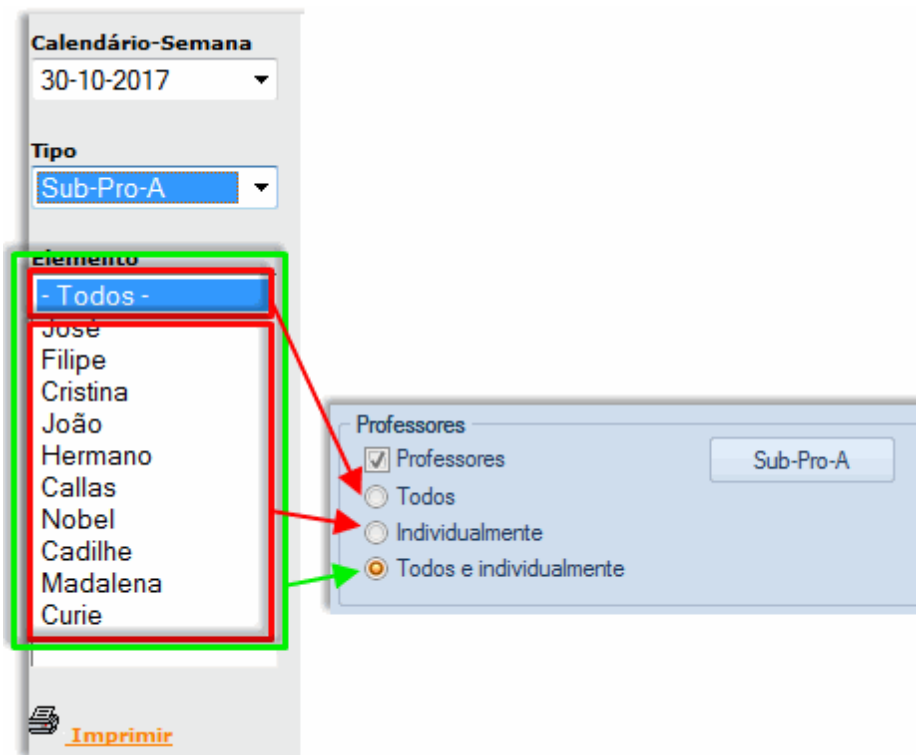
Calendário-Semana
30-10-2017

Tipo
Sub-Pro-A

Elemento
- Todos -
José
Filipe
Cristina
João
Hermano
Callas
Nobel
Cadilhe
Madalena
Curie

Imprimir

Professores
Professores
Sub-Pro-A
Todos
Individualmente
Todos e individualmente